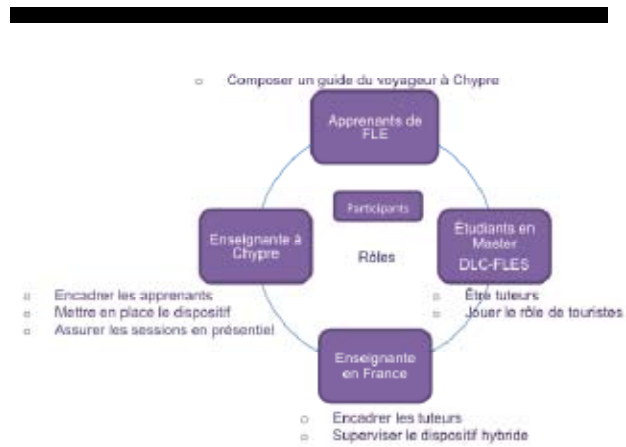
- Composer un guide du voyageur à Chypre

Apprenants de FLE

Participants

Rôles

Enseignante à Chypre

- Encadrer les apprenants
- Mettre en place le dispositif
- Assurer les sessions en présentiel

Étudiants en Master DLC-FLES

- Être tuteurs
- Jouer le rôle de touristes

Enseignante en France

- Encadrer les tuteurs
- Superviser le dispositif hybride